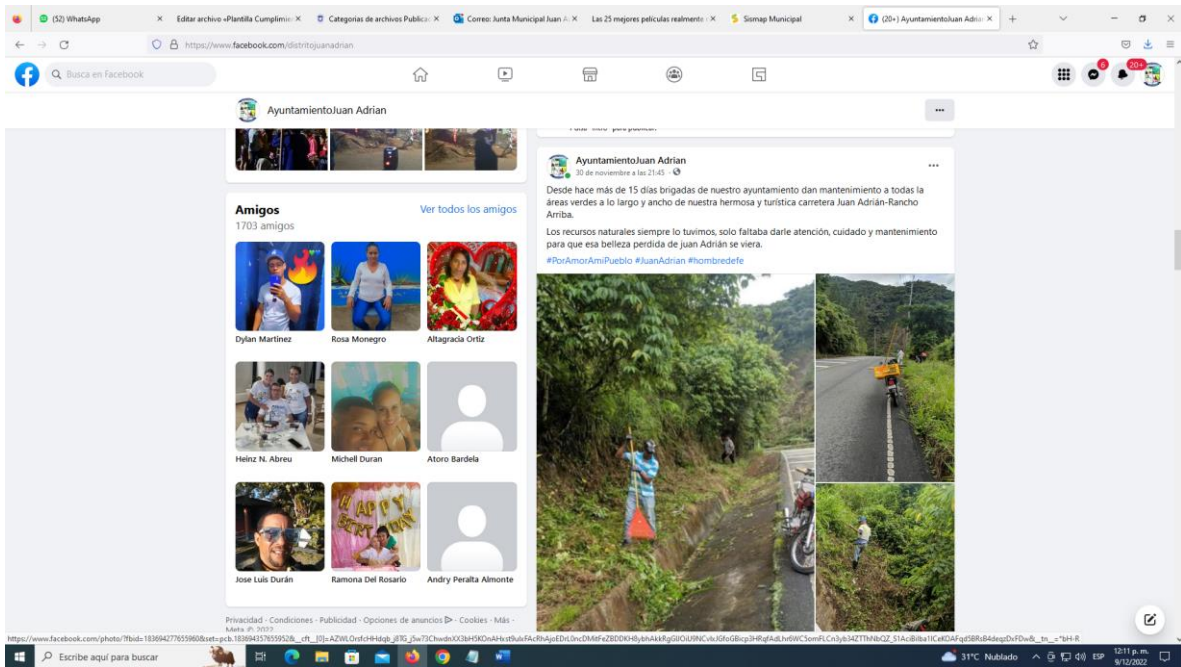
(52) WhatsApp × Editar archivo «Plantilla Cumplimie × Categorias de archivos Publica × Correo: Junta Municipal Juan A × Las 25 mejores películas realmente × Sismap Municipal × (20+) AyuntamientoJuan Adrian ×

https://www.facebook.com/distritojuanadrian

Busca en Facebook

AyuntamientoJuan Adrian

Amigos
Ver todos los amigos
1703 amigos

Dylan Martinez
Rosa Monegro
Altagracia Ortiz
Heinz N. Abreu
Michell Duran
Atoro Bardela
Jose Luis Durán
Ramona Del Rosario
Andry Peralta Almonte

Privacidad · Condiciones · Publicidad · Opciones de anuncios · Cookies · Más · Meta © 2022

AyuntamientoJuan Adrian
30 de noviembre a las 21:45 ·

Desde hace más de 15 días brigadas de nuestro ayuntamiento dan mantenimiento a todas la áreas verdes a lo largo y ancho de nuestra hermosa y turística carretera Juan Adrián-Rancho Arriba.

Los recursos naturales siempre lo tuvimos, solo faltaba darle atención, cuidado y mantenimiento para que esa belleza perdida de juan Adrián se viera.

#PorAmorAmiPueblo #JuanAdrian #hombredefe

https://www.facebook.com/photo/?fbid=183694277655960&set=pcb.183694357655952&__cft__[0]=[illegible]

Escribe aquí para buscar
31°C Nublado ESP 12:11 p. m. 9/12/2022